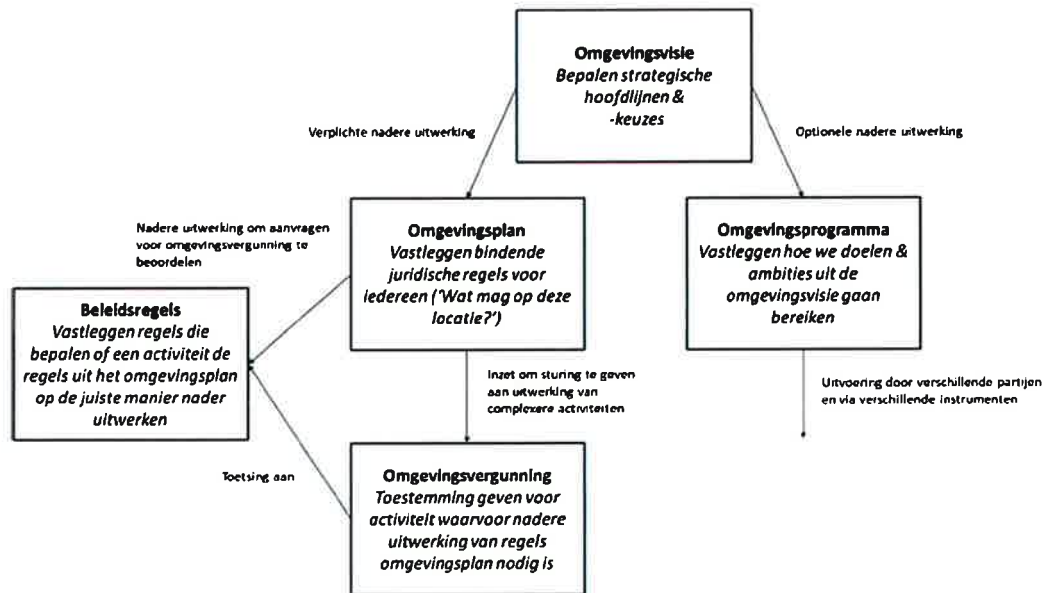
**Omgevingsvisie**
*Bepalen strategische hoofdlijnen & -keuzes*

Verplichte nadere uitwerking

Optionele nadere uitwerking

Nadere uitwerking om aanvragen voor omgevingsvergunning te beoordelen

**Omgevingsplan**
*Vastleggen bindende juridische regels voor iedereen ('Wat mag op deze locatie?')*

**Omgevingsprogramma**
*Vastleggen hoe we doelen & ambities uit de omgevingsvisie gaan bereiken*

**Beleidsregels**
*Vastleggen regels die bepalen of een activiteit de regels uit het omgevingsplan op de juiste manier nader uitwerken*

Inzet om sturing te geven aan uitwerking van complexere activiteiten

Uitvoering door verschillende partijen en via verschillende instrumenten

Toetsing aan

**Omgevingsvergunning**
*Toestemming geven voor activiteit waarvoor nadere uitwerking van regels omgevingsplan nodig is*